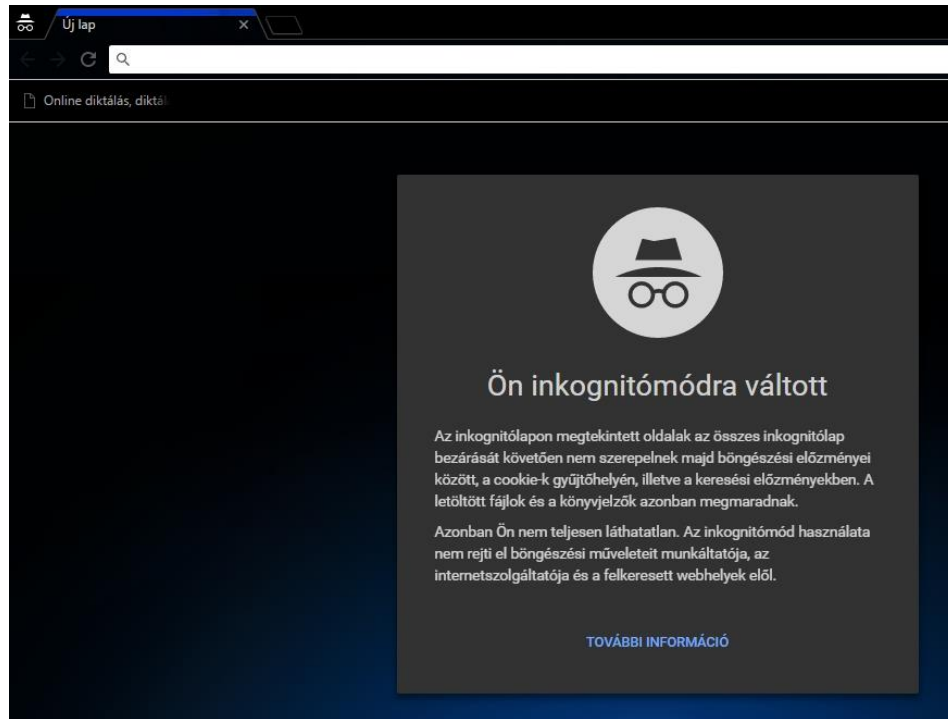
Új lap ×

Online diktálás, diktá

Ön inkognitómódra váltott

Az inkognitólapon megtekintett oldalak az összes inkognitólap bezárását követően nem szerepelnek majd böngészési előzményei között, a cookie-k gyűjtőhelyén, illetve a keresési előzményekben. A letöltött fájlok és a könyvjelzők azonban megmaradnak.

Azonban Ön nem teljesen láthatatlan. Az inkognitómód használata nem rejti el böngészési műveleteit munkáltatója, az internetszolgáltatója és a felkeresett webhelyek elől.

TOVÁBBI INFORMÁCIÓ